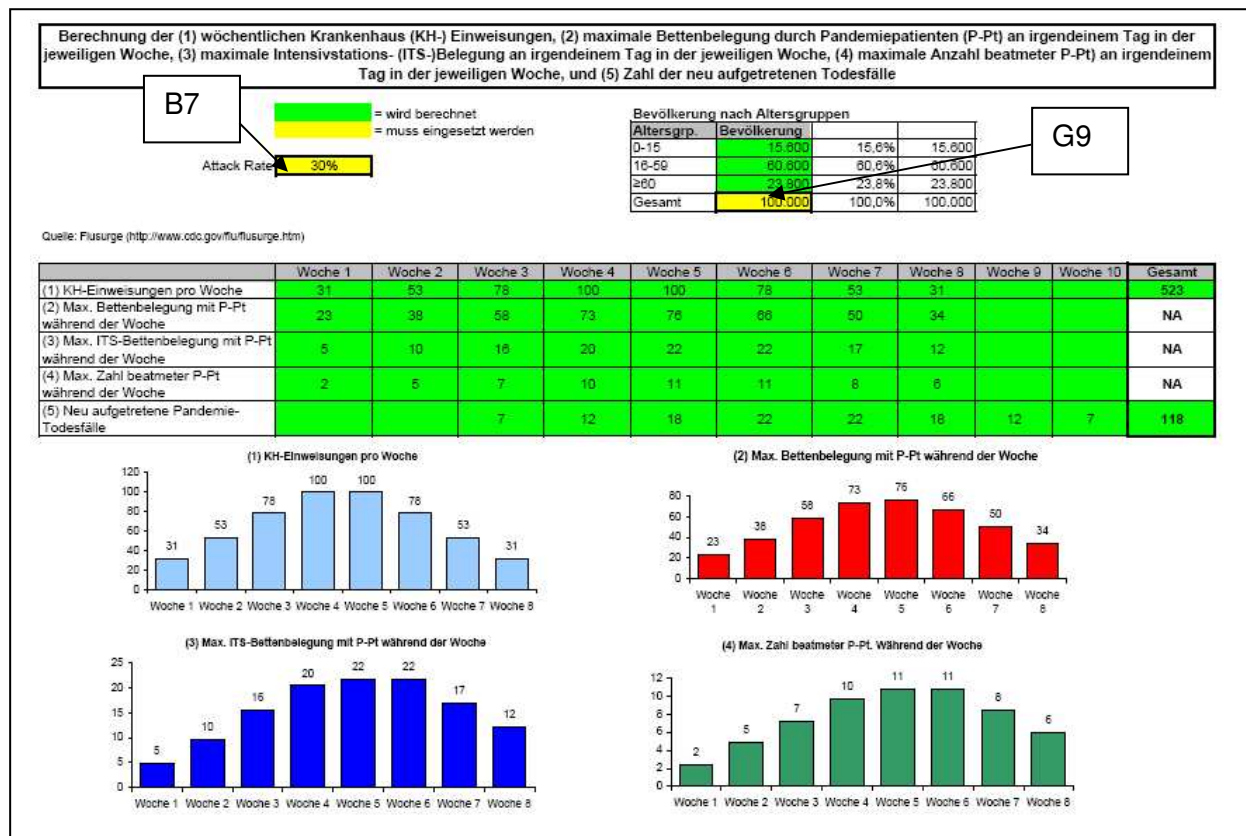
Berechnung der (1) wöchentlichen Krankenhaus (KH-) Einweisungen, (2) maximale Bettenbelegung durch Pandemiepatienten (P-Pt) an irgendeinem Tag in der jeweiligen Woche, (3) maximale Intensivstations- (ITS-)Belegung an irgendeinem Tag in der jeweiligen Woche, (4) maximale Anzahl beatmeter P-Pt) an irgendeinem Tag in der jeweiligen Woche, und (5) Zahl der neu aufgetretenen Todesfälle

B7

= wird berechnet
= muss eingesetzt werden

Attack Rate 30%

Bevölkerung nach Altersgruppen

| Altersgrp. | Bevölkerung | | |
|---|---|---|---|
| 0-15 | 15.600 | 15,6% | 15.600 |
| 16-59 | 60.600 | 60,6% | 60.600 |
| ≥60 | 23.800 | 23,8% | 23.800 |
| Gesamt | 100.000 | 100,0% | 100.000 |

G9

Quelle: Flusurge (http://www.cdc.gov/flu/flusurge.htm)

| | Woche 1 | Woche 2 | Woche 3 | Woche 4 | Woche 5 | Woche 6 | Woche 7 | Woche 8 | Woche 9 | Woche 10 | Gesamt |
|---|---|---|---|---|---|---|---|---|---|---|---|
| (1) KH-Einweisungen pro Woche | 31 | 53 | 78 | 100 | 100 | 78 | 53 | 31 | | | 523 |
| (2) Max. Bettenbelegung mit P-Pt während der Woche | 23 | 38 | 58 | 73 | 76 | 66 | 50 | 34 | | | NA |
| (3) Max. ITS-Bettenbelegung mit P-Pt während der Woche | 5 | 10 | 16 | 20 | 22 | 22 | 17 | 12 | | | NA |
| (4) Max. Zahl beatmeter P-Pt während der Woche | 2 | 5 | 7 | 10 | 11 | 11 | 8 | 6 | | | NA |
| (5) Neu aufgetretene Pandemie-Todesfälle | | | 7 | 12 | 18 | 22 | 22 | 18 | 12 | 7 | 118 |

(1) KH-Einweisungen pro Woche
120 100 80 60 40 20 0
31 53 78 100 100 78 53 31
Woche 1 Woche 2 Woche 3 Woche 4 Woche 5 Woche 6 Woche 7 Woche 8

(2) Max. Bettenbelegung mit P-Pt während der Woche
80 60 40 20 0
23 38 58 73 76 66 50 34
Woche 1 Woche 2 Woche 3 Woche 4 Woche 5 Woche 6 Woche 7 Woche 8

(3) Max. ITS-Bettenbelegung mit P-Pt während der Woche
25 20 15 10 5 0
5 10 16 20 22 22 17 12
Woche 1 Woche 2 Woche 3 Woche 4 Woche 5 Woche 6 Woche 7 Woche 8

(4) Max. Zahl beatmeter P-Pt. Während der Woche
12 10 8 6 4 2 0
2 5 7 10 11 11 8 6
Woche 1 Woche 2 Woche 3 Woche 4 Woche 5 Woche 6 Woche 7 Woche 8